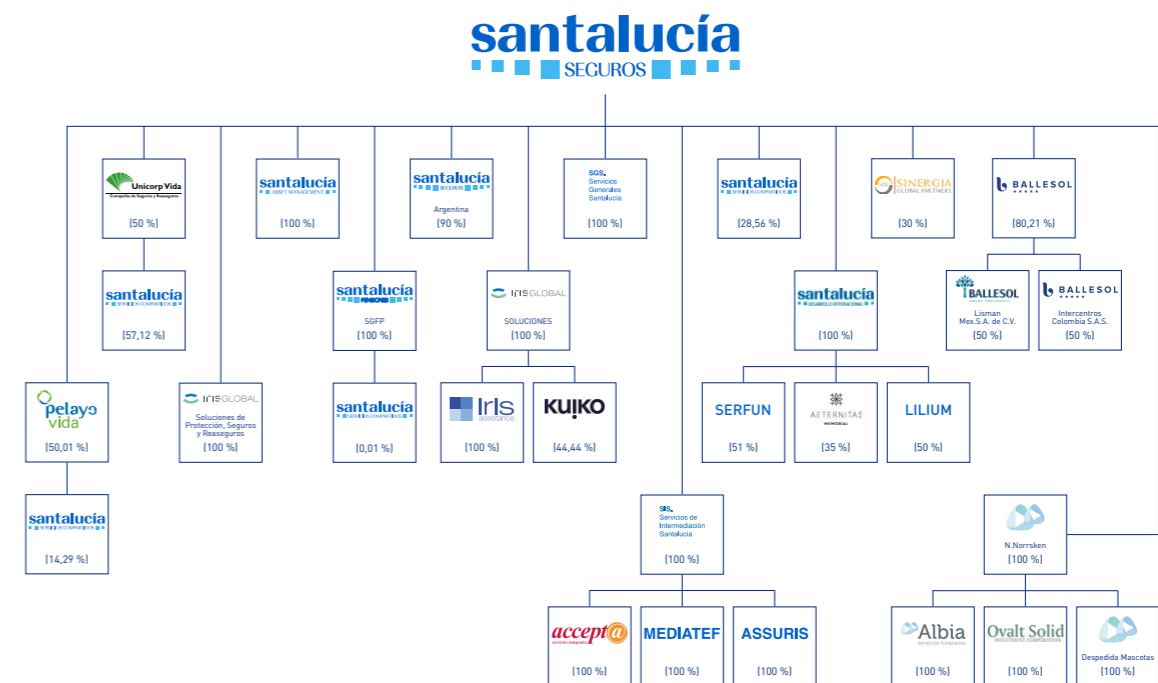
santalucía
SEGUROS

Unicorp Vida
Compañía de Seguros y Reaseguros
(50 %)

santalucía
ASSET MANAGEMENT
(100 %)

santalucía
SEGUROS
Argentina
(90 %)

SGS
Servicios
Generales
Santalucía
(100 %)

santalucía
(28,56 %)

SINERGIA
GLOBAL PARTNERS
(30 %)

BALLESOL
(80,21 %)

santalucía
(57,12 %)

santalucía
PENSIONES
SGFP
(100 %)

IRIS GLOBAL
SOLUCIONES
(100 %)

santalucía
DESARROLLO INTERNACIONAL
(100 %)

BALLESOL
Lisman Mex.S.A. de C.V.
(50 %)

BALLESOL
Intercentros Colombia S.A.S.
(50 %)

pelayo vida
(50,01 %)

IRIS GLOBAL
Soluciones de Protección, Seguros y Reaseguros
(100 %)

santalucía
(0,01 %)

Iris assistance
(100 %)

KUIKO
(44,44 %)

SERFUN
(51 %)

AETERNITAS
MEMORIAL
(35 %)

LILIUM
(50 %)

santalucía
(14,29 %)

SIS
Servicios de Intermediación Santalucía
(100 %)

N.Norrsken
(100 %)

accept@
(100 %)

MEDIATEF
(100 %)

ASSURIS
(100 %)

Albia
servicios funerarios
(100 %)

Ovalt Solid
INVESTMENT CORPORATION
(100 %)

Despedida Mascotas
(100 %)